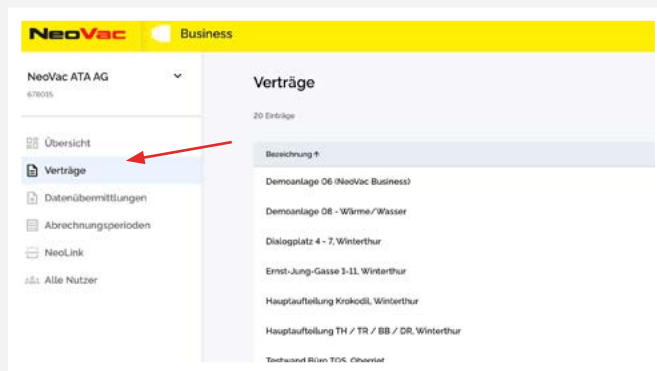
NeoVac Business

NeoVac ATA AG
678035

Übersicht
Verträge
Datenübermittlungen
Abrechnungsperioden
NeoLink
Alle Nutzer

Verträge

20 Einträge

| Bezeichnung ↑ |
|---|
| Demoanlage 06 (NeoVac Business) |
| Demoanlage 08 - Wärme/Wasser |
| Dialogplatz 4 - 7, Winterthur |
| Ernst-Jung-Gasse 1-11, Winterthur |
| Hauptaufteilung Krokodil, Winterthur |
| Hauptaufteilung TH / TR / BB / DR, Winterthur |
| Testwand Büro TOS, Oberriet |